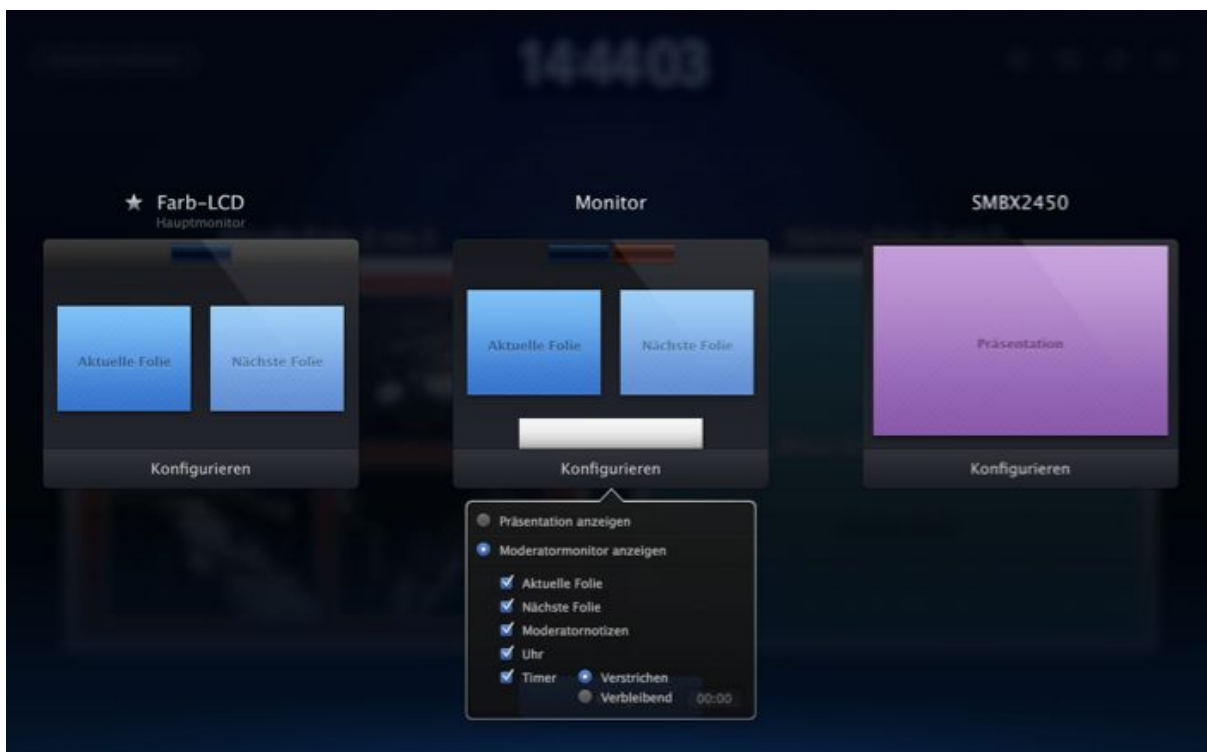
144403

★ Farb-LCD
Hauptmonitor

Aktuelle Folie

Nächste Folie

Konfigurieren

Monitor

Aktuelle Folie

Nächste Folie

Konfigurieren

SMBX2450

Präsentation

Konfigurieren

Präsentation anzeigen

Moderatormonitor anzeigen

Aktuelle Folie

Nächste Folie

Moderatornotizen

Uhr

Timer

Verstrichen

Verbleibend

00:00